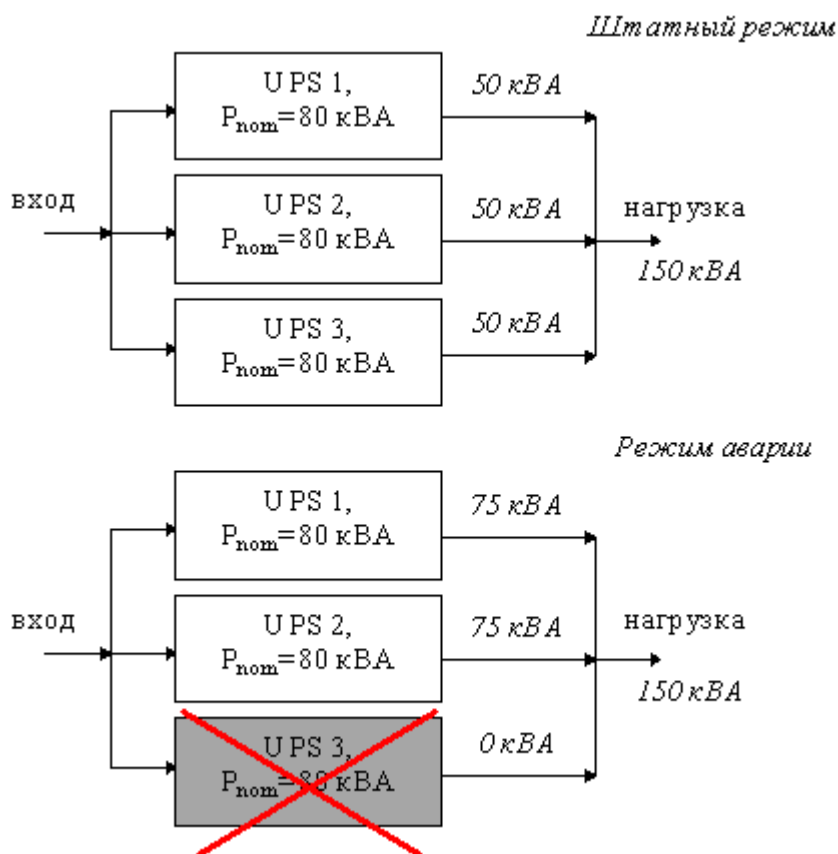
Штатный режим

UPS 1,
$P_{nom}$=80 кВА

50 кВА

вход

UPS 2,
$P_{nom}$=80 кВА

50 кВА

нагрузка

150 кВА

UPS 3,
$P_{nom}$=80 кВА

50 кВА

Режим аварии

UPS 1,
$P_{nom}$=80 кВА

75 кВА

вход

UPS 2,
$P_{nom}$=80 кВА

75 кВА

нагрузка

150 кВА

UPS 3,
$P_{nom}$=80 кВА

0 кВА